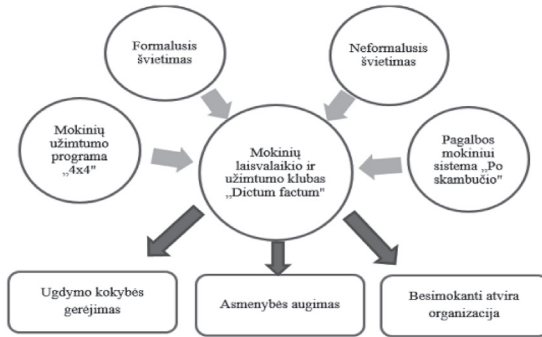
Formalusis švietimas

Neformalusis švietimas

Mokinių užimtumo programa „4x4"

Mokinių laisvalaikio ir užimtumo klubas „Dictum factum"

Pagalbos mokiniui sistema „Po skambučio"

Ugdymo kokybės gerėjimas

Asmenybės augimas

Besimokanti atvira organizacija